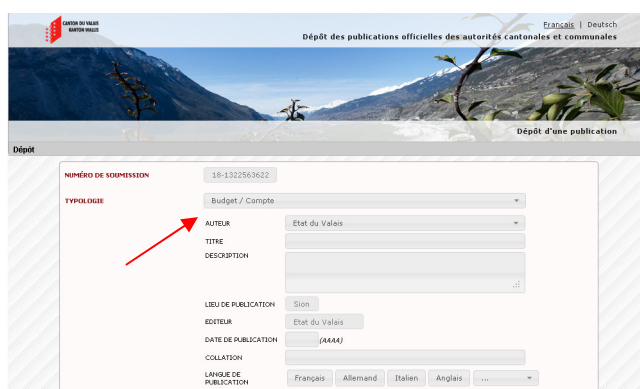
CANTON DU VALAIS
KANTON WALLIS

Français | Deutsch

Dépôt des publications officielles des autorités cantonales et communales

Dépôt d'une publication

Dépôt

NUMÉRO DE SOUMISSION 18-1322563622

TYPOLOGIE Budget / Compte

AUTEUR Etat du Valais

TITRE

DESCRIPTION

LIEU DE PUBLICATION Sion

EDITEUR Etat du Valais

DATE DE PUBLICATION (AAAA)

COLLATION

LANGUE DE PUBLICATION Français Allemand Italien Anglais ...